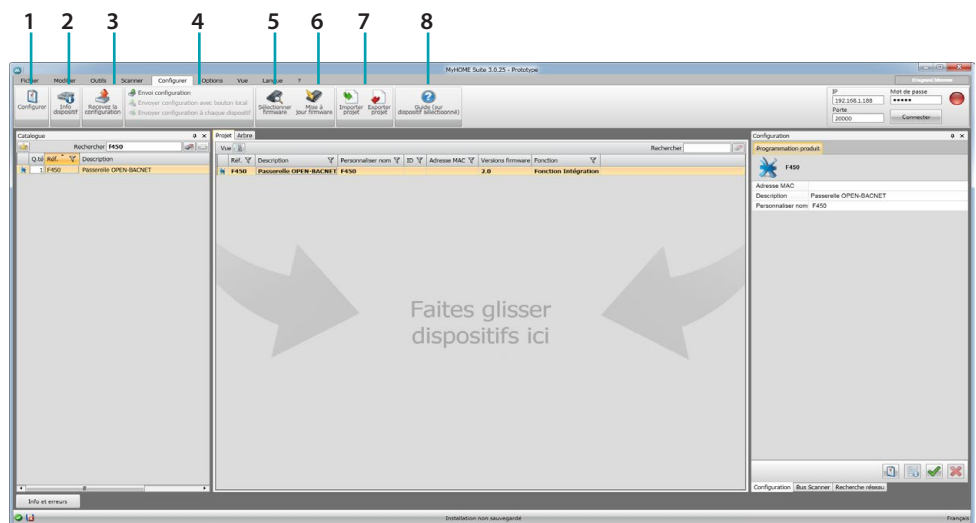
1 2 3 4 5 6 7 8

MyHOME Suite 3.0.25 - Prototype

Fichier Modifier Outils Scanner Configurer Options Vue Langue ?

Configurer | Info dispositif | Recevez la configuration | Envoi configuration | Envoyer configuration avec bouton local | Envoyer configuration à chaque dispositif | Sélectionner firmware | Mise à jour firmware | Importer projet | Exporter projet | Guide (sur dispositif sélectionné)

IP 192.168.1.188 | Mot de passe ●●●●● | Porte 20000 | Connecter

Catalogue

Rechercher F450

| Q.té | Réf. | Description |
|---|---|---|
| 1 | F450 | Passerelle OPEN-BACNET |

Projet Arbre

Vue Rechercher

| Réf. | Description | Personnaliser nom | ID | Adresse MAC | Versions firmware | Fonction |
|---|---|---|---|---|---|---|
| F450 | Passerelle OPEN-BACNET | F450 | | | 2.0 | Fonction Intégration |

Faites glisser dispositifs ici

Configuration

Programmation produit

F450

| Adresse MAC | |
|---|---|
| Description | Passerelle OPEN-BACNET |
| Personnaliser nom | F450 |

Configuration Bus Scanner Recherche réseau

Info et erreurs

Installation non sauvegardé

Français